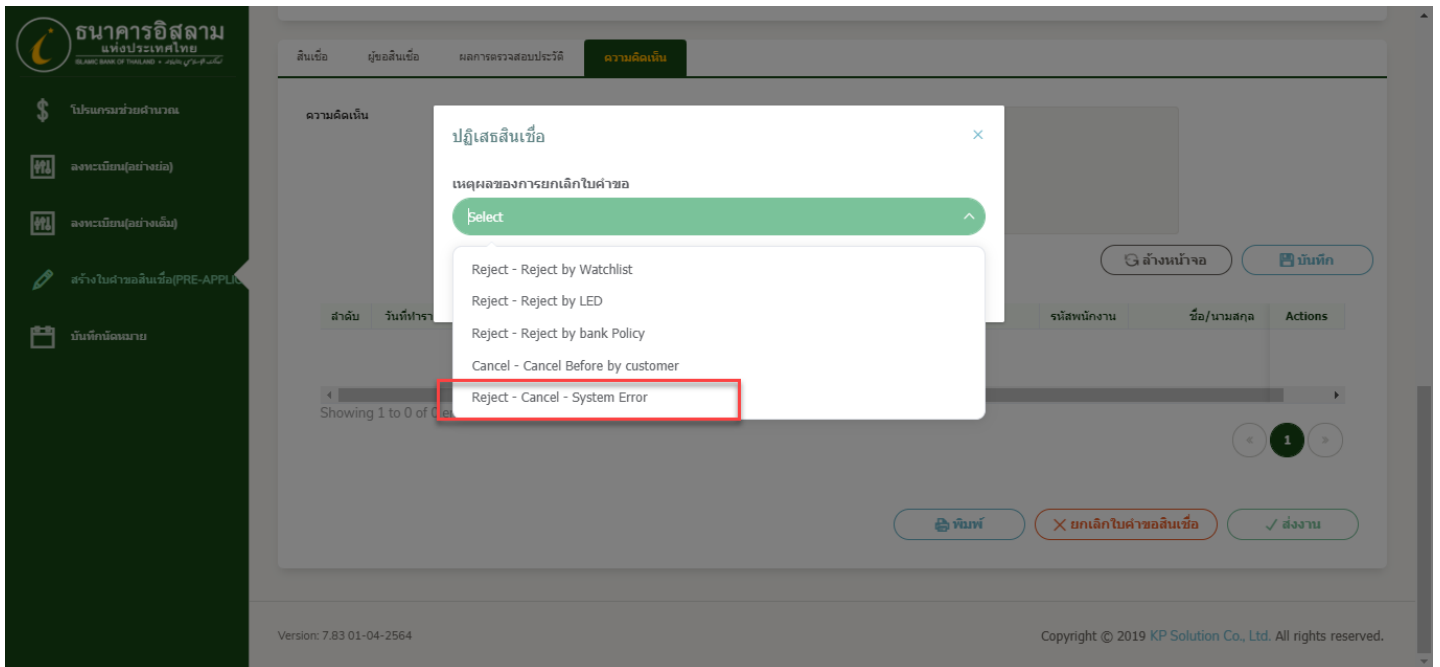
ธนาคารอิสลาม
แห่งประเทศไทย
ISLAMIC BANK OF THAILAND

โปรแกรมช่วยคำนวณ
ลงทะเบียน(อย่างย่อ)
ลงทะเบียน(อย่างเต็ม)
สร้างใบคำขอสินเชื่อ(PRE-APPLI
บันทึกนัดหมาย

สินเชื่อ
ผู้ขอสินเชื่อ
ผลการตรวจสอบประวัติ
ความคิดเห็น

ความคิดเห็น

ปฏิเสธสินเชื่อ
×
เหตุผลของการยกเลิกใบคำขอ
Select
Reject - Reject by Watchlist
Reject - Reject by LED
Reject - Reject by bank Policy
Cancel - Cancel Before by customer
Reject - Cancel - System Error

ล้างหน้าจอ
บันทึก

| ลำดับ | วันที่ทำรา | รหัสพนักงาน | ชื่อ/นามสกุล | Actions |
|---|---|---|---|---|

Showing 1 to 0 of 0

1

พิมพ์
ยกเลิกใบคำขอสินเชื่อ
ส่งงาน

Version: 7.83 01-04-2564
Copyright © 2019 KP Solution Co., Ltd. All rights reserved.